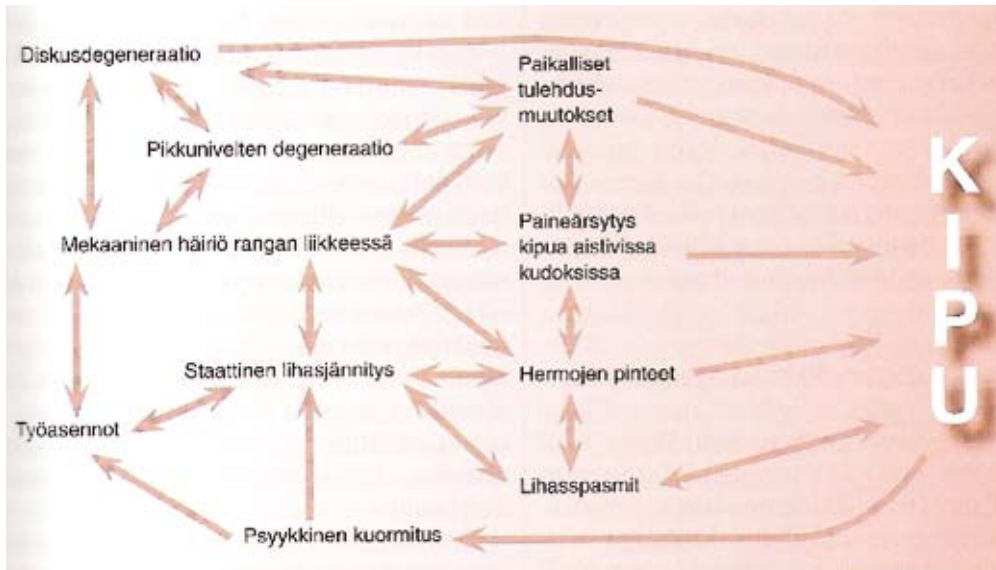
Diskusdegeneraatio

Paikalliset tulehdusmuutokset

Pikkunivelten degeneraatio

Paineärsytys kipua aistivissa kudoksissa

Mekaaninen häiriö rangan liikkeessä

Staattinen lihasjännitys

Hermojen pinteet

Työasennot

Lihasspasmit

Psyykkinen kuormitus

K
I
P
U